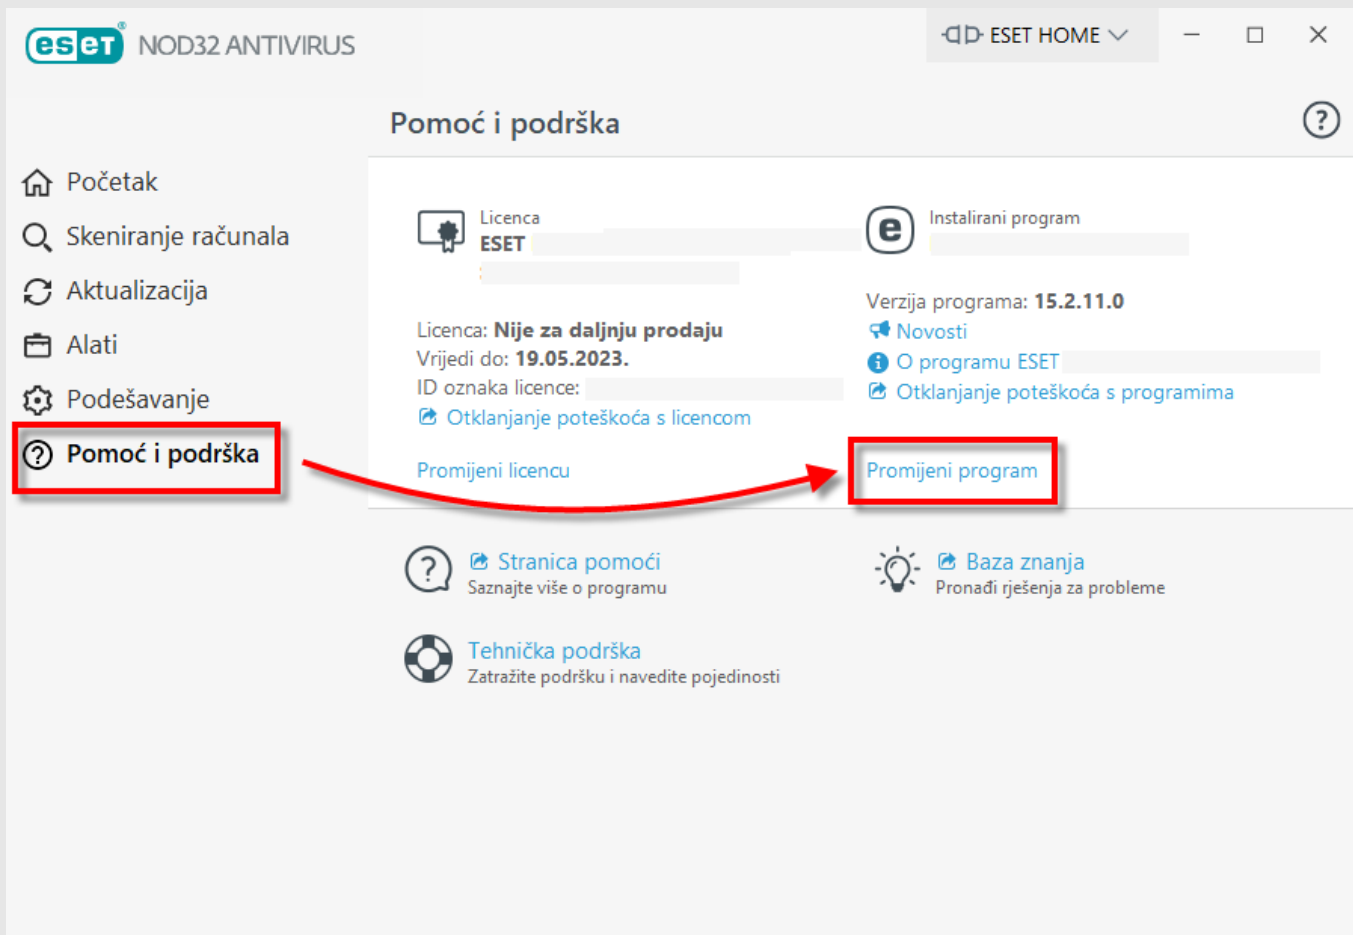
eset NOD32 ANTIVIRUS

ESET HOME

Pomoć i podrška

Početak
Skeniranje računala
Aktualizacija
Alati
Podešavanje
Pomoć i podrška

Licenca
ESET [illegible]

Licenca: Nije za daljnju prodaju
Vrijedi do: 19.05.2023.
ID oznaka licence: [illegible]
Otklanjanje poteškoća s licencom

Promijeni licencu

Instalirani program
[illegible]

Verzija programa: 15.2.11.0
Novosti
O programu ESET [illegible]
Otklanjanje poteškoća s programima

Promijeni program

Stranica pomoći
Saznajte više o programu

Baza znanja
Pronađi rješenja za probleme

Tehnička podrška
Zatražite podršku i navedite pojedinosti